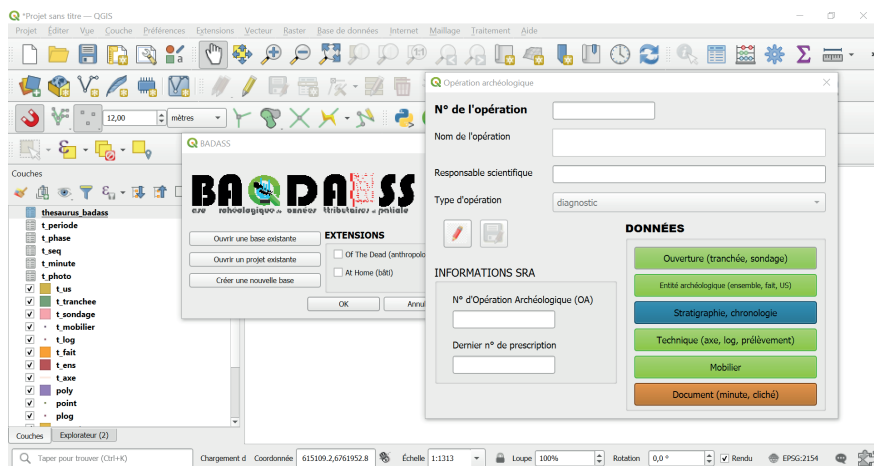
*Projet sans titre — QGIS

Projet Éditer Vue Couche Préférences Extensions Vecteur Raster Base de données Internet Maillage Traitement Aide

12,00 mètres

Couches

thesaurus_badass
t_periode
t_phase
t_seq
t_minute
t_photo
t_us
t_tranchee
t_sondage
t_mobilier
t_log
t_fait
t_ens
t_axe
poly
point
plog

Couches Explorateur (2)

BADASS

BADASS
ase rchéologique onnées ttributaires patiale

Ouvrir une base existante
Ouvrir un projet existante
Créer une nouvelle base

EXTENSIONS
Of The Dead (anthropolo
At Home (bâti)

OK Annul

Opération archéologique

N° de l'opération
Nom de l'opération
Responsable scientifique
Type d'opération diagnostic

INFORMATIONS SRA
N° d'Opération Archéologique (OA)
Dernier n° de prescription

DONNÉES
Ouverture (tranchée, sondage)
Entité archéologique (ensemble, fait, US)
Stratigraphie, chronologie
Technique (axe, log, prélèvement)
Mobilier
Document (minute, cliché)

Taper pour trouver (Ctrl+K) Chargement d Coordonnée 615109.2,6761952.8 Échelle 1:1313 Loupe 100% Rotation 0,0 ° Rendu EPSG:2154